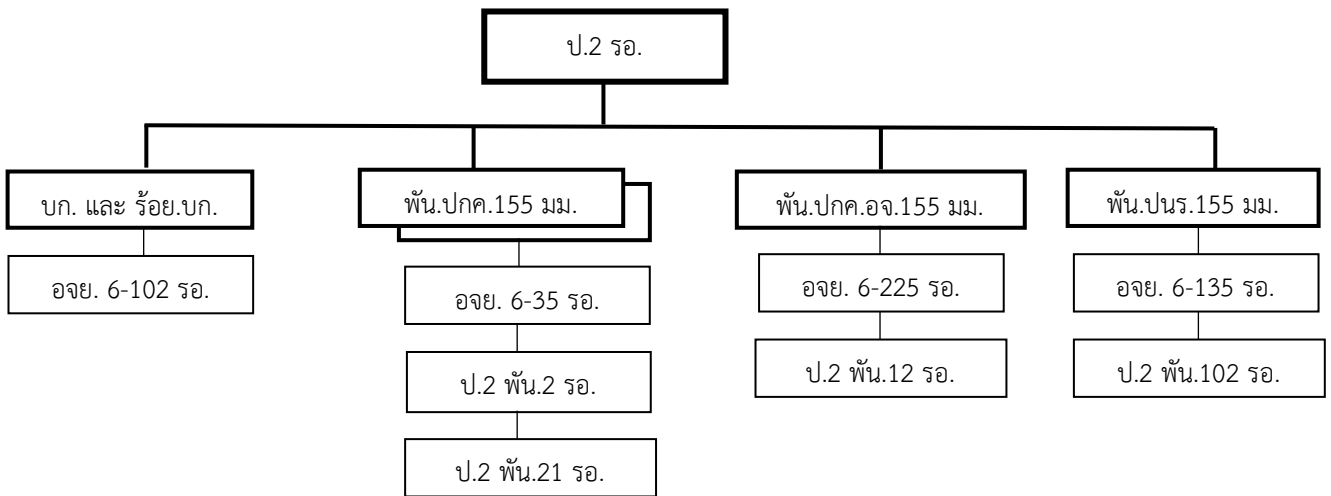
ป.2 รอ.

บก. และ ร้อย.บก.

อจย. 6-102 รอ.

พัน.ปกค.155 มม.

อจย. 6-35 รอ.

ป.2 พัน.2 รอ.

ป.2 พัน.21 รอ.

พัน.ปกค.อจ.155 มม.

อจย. 6-225 รอ.

ป.2 พัน.12 รอ.

พัน.ปนร.155 มม.

อจย. 6-135 รอ.

ป.2 พัน.102 รอ.